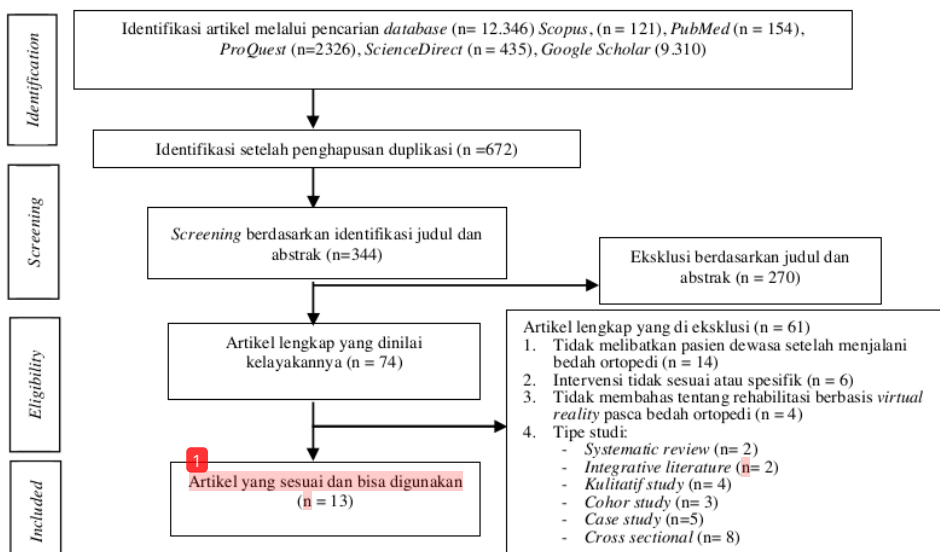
Identification

Identifikasi artikel melalui pencarian *database* (n= 12.346) *Scopus*, (n = 121), *PubMed* (n = 154), *ProQuest* (n=2326), *ScienceDirect* (n = 435), *Google Scholar* (9.310)

Identifikasi setelah penghapusan duplikasi (n =672)

Screening

*Screening* berdasarkan identifikasi judul dan abstrak (n=344)

Eksklusi berdasarkan judul dan abstrak (n = 270)

Eligibility

Artikel lengkap yang dinilai kelayakannya (n = 74)

Artikel lengkap yang di eksklusi (n = 61)
1. Tidak melibatkan pasien dewasa setelah menjalani bedah ortopedi (n = 14)
2. Intervensi tidak sesuai atau spesifik (n = 6)
3. Tidak membahas tentang rehabilitasi berbasis *virtual reality* pasca bedah ortopedi (n = 4)
4. Tipe studi:
- *Systematic review* (n= 2)
- *Integrative literature* (n= 2)
- *Kulitatif study* (n= 4)
- *Cohor study* (n= 3)
- *Case study* (n=5)
- *Cross sectional* (n= 8)

Included

1

Artikel yang sesuai dan bisa digunakan (n = 13)